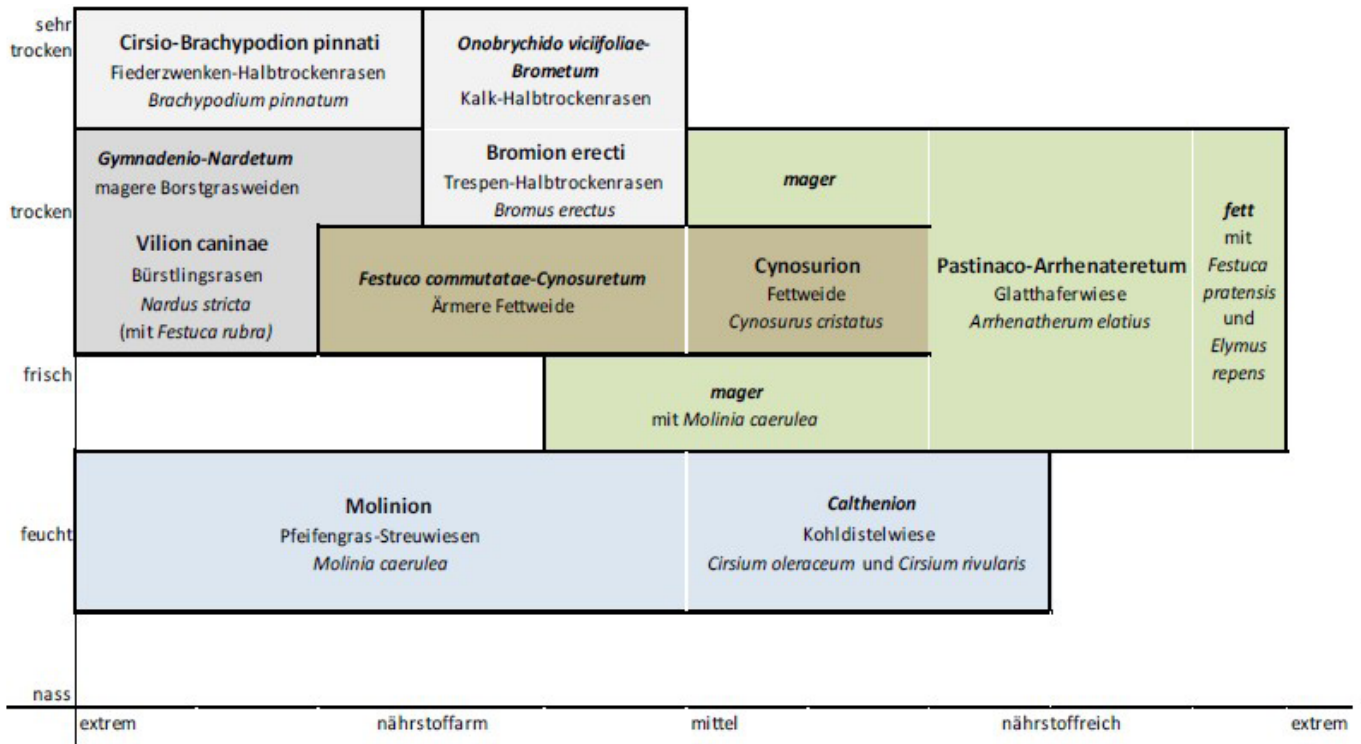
sehr trocken

Cirsio-Brachypodion pinnati
Fiederzwenken-Halbtrockenrasen
Brachypodium pinnatum

Onobrychido viciifoliae-Brometum
Kalk-Halbtrockenrasen

Gymnadenio-Nardetum
magere Borstgrasweiden

Bromion erecti
Trespen-Halbtrockenrasen
Bromus erectus

mager

trocken

fett
mit
Festuca
pratensis
und
Elymus
repens

Vilion caninae
Bürstlingsrasen
Nardus stricta
(mit Festuca rubra)

Festuco commutatae-Cynosuretum
Ärmere Fettweide

Cynosurion
Fettweide
Cynosurus cristatus

Pastinaco-Arrhenateretum
Glatthaferwiese
Arrhenatherum elatius

frisch

mager
mit Molinia caerulea

Molinion
Pfeifengras-Streuwiesen
Molinia caerulea

Calthenion
Kohldistelwiese
Cirsium oleraceum und Cirsium rivularis

feucht

nass

extrem
nährstoffarm
mittel
nährstoffreich
extrem